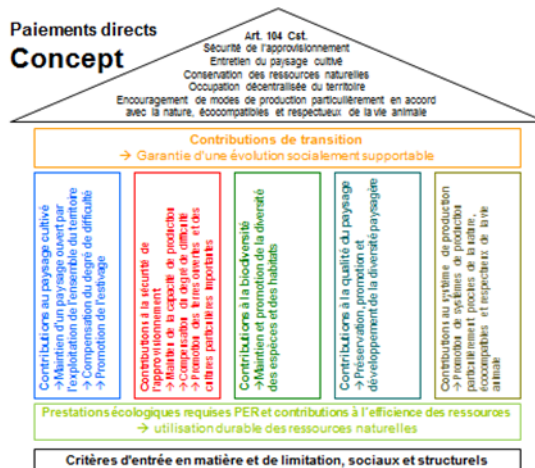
Paiements directs
Concept

Art. 104 Cst.
Sécurité de l'approvisionnement
Entretien du paysage cultivé
Conservation des ressources naturelles
Occupation décentralisée du territoire
Encouragement de modes de production particulièrement en accord avec la nature, écocompatibles et respectueux de la vie animale

Contributions de transition
→ Garantie d'une évolution socialement supportable

Contributions au paysage cultivé
→Maintien d'un paysage ouvert par l'exploitation de l'ensemble du territoire
→Compensation du degré de difficulté
→Promotion de l'estivage

Contributions à la sécurité de l'approvisionnement
→Maintien de la capacité de production
→Compensation du degré de difficulté
→Promotion des terres ouvertes et des cultures particulières importantes

Contributions à la biodiversité
→Maintien et promotion de la diversité des espèces et des habitats

Contributions à la qualité du paysage
→Préservation, promotion et développement de la diversité paysagère

Contributions au système de production
→Promotion de systèmes de production particulièrement proches de la nature, écocompatibles et respectueux de la vie animale

Prestations écologiques requises PER et contributions à l'efficience des ressources
→ utilisation durable des ressources naturelles

Critères d'entrée en matière et de limitation, sociaux et structurels